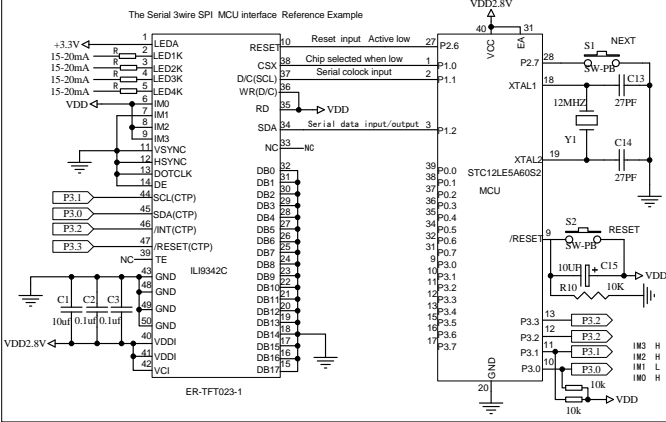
The Serial 3wire SPI MCU interface Reference Example

VDD2.8V

+3.3V
R
15-20mA
R
15-20mA
R
15-20mA
R
15-20mA
VDD

1 LEDA
2 LED1K
3 LED2K
4 LED3K
5 LED4K
6 IM0
7 IM1
8 IM2
9 IM3
11 VSYNC
12 HSYNC
13 DOTCLK
14 DE
44 SCL(CTP)
45 SDA(CTP)
46 /INT(CTP)
47 /RESET(CTP)
TE
43 GND
48 GND
49 GND
50 GND
40 VDDI
41 VDDI
42 VCI

P3.1
P3.0
P3.2
P3.3
NC

C1 10uf
C2 0.1uf
C3 0.1uf
VDD2.8V

RESET 10
CSX 38
D/C(SCL) 37
WR(D/C) 36
RD 35
SDA 34
NC 33
NC

Reset input Active low
Chip selected when low
Serial colock input
VDD
Serial data input/output

DB0 32
DB1 31
DB2 30
DB3 29
DB4 28
DB5 27
DB6 26
DB7 25
DB8 24
DB9 23
DB10 22
DB11 21
DB12 20
DB13 19
DB14 18
DB15 17
DB16 16
DB17 15

ILI9342C

ER-TFT023-1

27 P2.6
1 P1.0
2 P1.1
3 P1.2
39 P0.0
38 P0.1
37 P0.2
36 P0.3
35 P0.4
34 P0.5
33 P0.6
32 P0.7
9 P3.0
10 P3.1
11 P3.2
12 P3.3
13 P3.4
14 P3.5
16 P3.6
17 P3.7

40 VCC
31 EA
20 GND

28 P2.7
18 XTAL1
19 XTAL2
STC12LE5A60S2
MCU
9 /RESET

S1 NEXT
SW-PB
C13 27PF
12MHZ
Y1
C14 27PF

S2 RESET
SW-PB
10UF C15
R10 10K
VDD

13 P3.3 P3.2
12 P3.2 P3.2
11 P3.1 P3.1
10 P3.0 P3.0
10k
10k
VDD

IM3 H
IM2 H
IM1 L
IM0 H